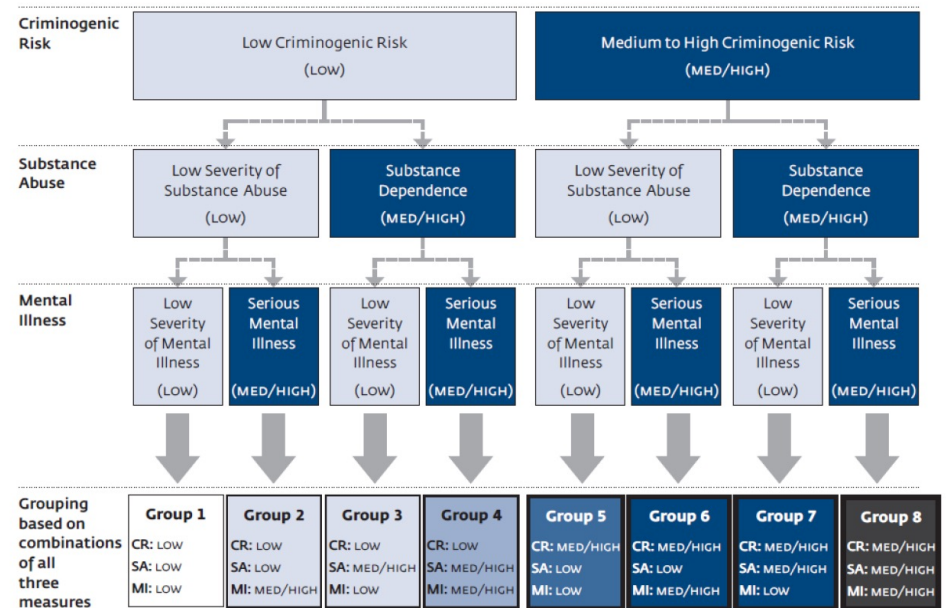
Criminogenic Risk

Low Criminogenic Risk
(LOW)

Medium to High Criminogenic Risk
(MED/HIGH)

Substance Abuse

Low Severity of Substance Abuse
(LOW)

Substance Dependence
(MED/HIGH)

Low Severity of Substance Abuse
(LOW)

Substance Dependence
(MED/HIGH)

Mental Illness

Low Severity of Mental Illness
(LOW)

Serious Mental Illness
(MED/HIGH)

Low Severity of Mental Illness
(LOW)

Serious Mental Illness
(MED/HIGH)

Low Severity of Mental Illness
(LOW)

Serious Mental Illness
(MED/HIGH)

Low Severity of Mental Illness
(LOW)

Serious Mental Illness
(MED/HIGH)

Grouping based on combinations of all three measures

| Group 1 | Group 2 | Group 3 | Group 4 | Group 5 | Group 6 | Group 7 | Group 8 |
|---|---|---|---|---|---|---|---|
| CR: LOW | CR: LOW | CR: LOW | CR: LOW | CR: MED/HIGH | CR: MED/HIGH | CR: MED/HIGH | CR: MED/HIGH |
| SA: LOW | SA: LOW | SA: MED/HIGH | SA: MED/HIGH | SA: LOW | SA: LOW | SA: MED/HIGH | SA: MED/HIGH |
| MI: LOW | MI: MED/HIGH | MI: LOW | MI: MED/HIGH | MI: LOW | MI: MED/HIGH | MI: LOW | MI: MED/HIGH |